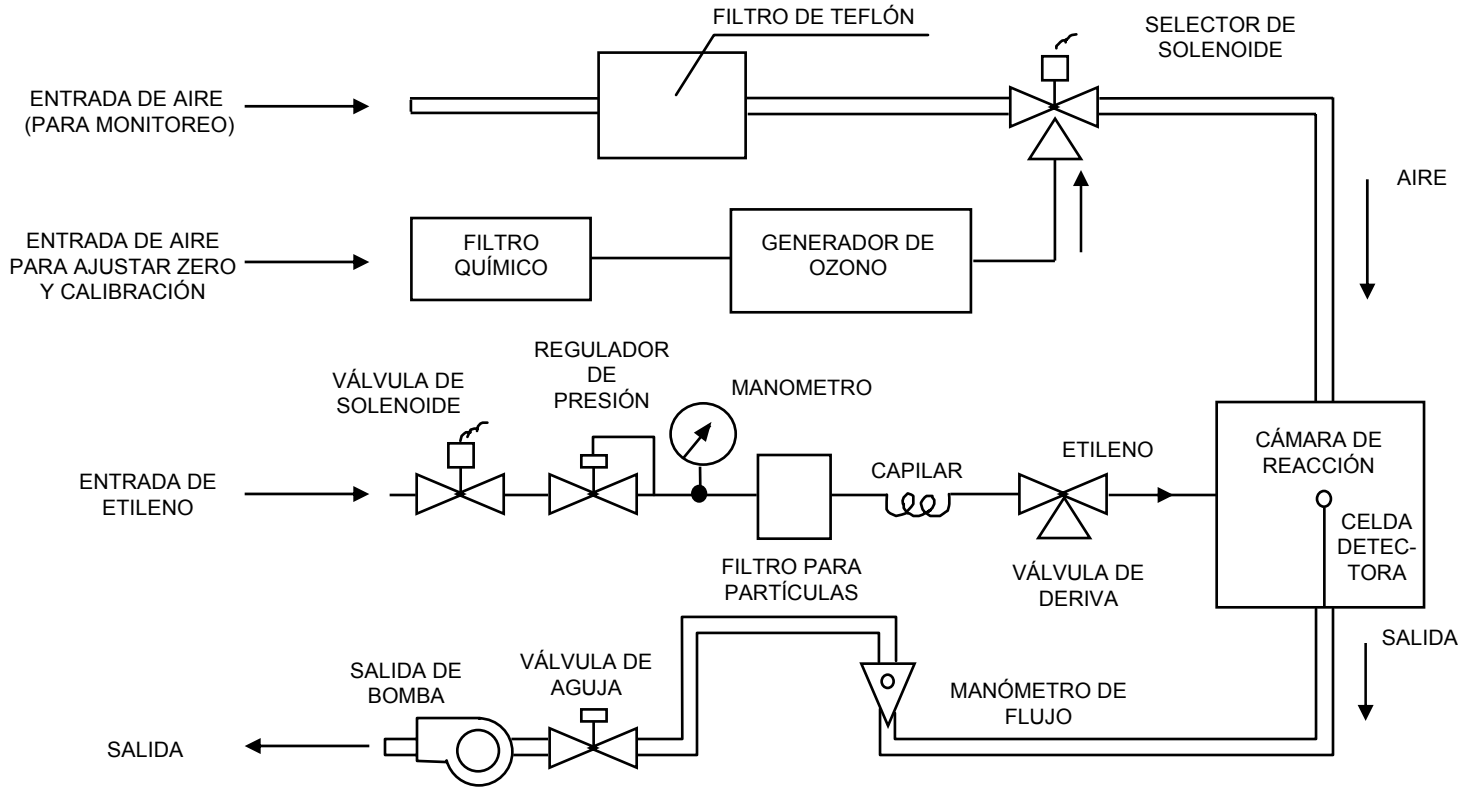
FILTRO DE TEFLÓN

SELECTOR DE SOLENOIDE

ENTRADA DE AIRE (PARA MONITOREO)

AIRE

ENTRADA DE AIRE PARA AJUSTAR ZERO Y CALIBRACIÓN

FILTRO QUÍMICO

GENERADOR DE OZONO

VÁLVULA DE SOLENOIDE

REGULADOR DE PRESIÓN

MANOMETRO

ENTRADA DE ETILENO

CAPILAR

ETILENO

CÁMARA DE REACCIÓN

CELDA DETECTORA

FILTRO PARA PARTÍCULAS

VÁLVULA DE DERIVA

SALIDA

SALIDA DE BOMBA

VÁLVULA DE AGUJA

MANÓMETRO DE FLUJO

SALIDA